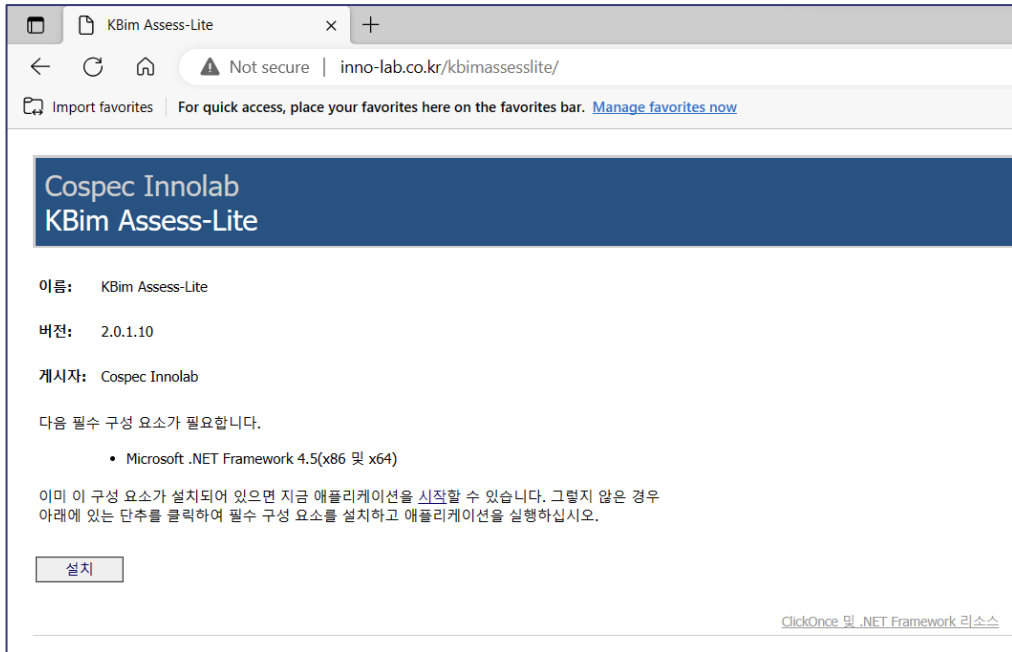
KBim Assess-Lite ×
+
Not secure | inno-lab.co.kr/kbimassesslite/
Import favorites | For quick access, place your favorites here on the favorites bar. Manage favorites now

Cospec Innolab
KBim Assess-Lite

이름: KBim Assess-Lite

버전: 2.0.1.10

게시자: Cospec Innolab

다음 필수 구성 요소가 필요합니다.

- Microsoft .NET Framework 4.5(x86 및 x64)

이미 이 구성 요소가 설치되어 있으면 지금 애플리케이션을 시작할 수 있습니다. 그렇지 않은 경우 아래에 있는 단추를 클릭하여 필수 구성 요소를 설치하고 애플리케이션을 실행하십시오.

설치

ClickOnce 및 .NET Framework 리소스